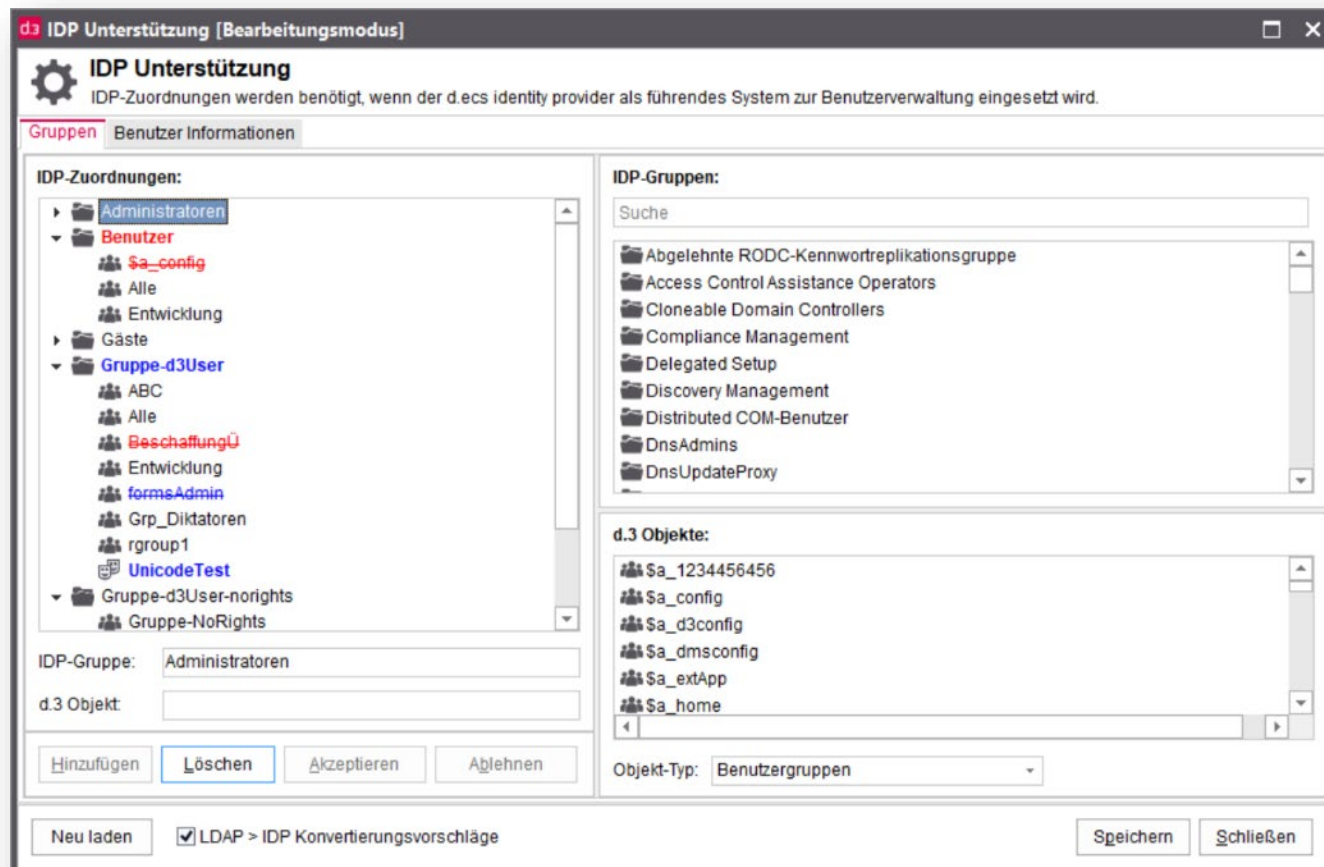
d3 IDP Unterstützung [Bearbeitungsmodus]

IDP Unterstützung
IDP-Zuordnungen werden benötigt, wenn der d.ecs identity provider als führendes System zur Benutzerverwaltung eingesetzt wird.

Gruppen | Benutzer Informationen

IDP-Zuordnungen:
Administratoren
Benutzer
$a_config
Alle
Entwicklung
Gäste
Gruppe-d3User
ABC
Alle
BeschaffungÜ
Entwicklung
formsAdmin
Grp_Diktatoren
rgroup1
UnicodeTest
Gruppe-d3User-norights
Gruppe-NoRights

IDP-Gruppe: Administratoren
d.3 Objekt:

Hinzufügen | Löschen | Akzeptieren | Ablehnen

IDP-Gruppen:
Suche
Abgelehnte RODC-Kennwortreplikationsgruppe
Access Control Assistance Operators
Cloneable Domain Controllers
Compliance Management
Delegated Setup
Discovery Management
Distributed COM-Benutzer
DnsAdmins
DnsUpdateProxy

d.3 Objekte:
$a_1234456456
$a_config
$a_d3config
$a_dmsconfig
$a_extApp
$a_home

Objekt-Typ: Benutzergruppen

Neu laden | LDAP > IDP Konvertierungsvorschläge | Speichern | Schließen